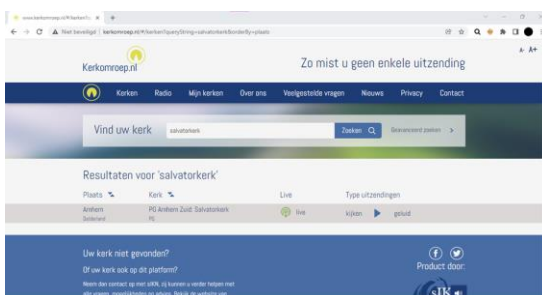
www.kerkomroep.nl/#/kerken?z ×  +

Niet beveiligd | kerkomroep.nl/#/kerken?queryString=salvatorkerk&orderBy=plaats

Kerkomroep.nl

Zo mist u geen enkele uitzending

A- A+

Kerken  Radio  Mijn kerken  Over ons  Veelgestelde vragen  Nieuws  Privacy  Contact

Vind uw kerk  salvatorkerk  Zoeken  Geavanceerd zoeken >

Resultaten voor 'salvatorkerk'

| Plaats | Kerk | Live | Type uitzendingen |
|---|---|---|---|
| Arnhem Gelderland | PG Arnhem Zuid: Salvatorkerk PG | live | kijken geluid |

Uw kerk niet gevonden?

Of uw kerk ook op dit platform?

Neem dan contact op met SIK, zij kunnen u verder helpen met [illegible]

Product door:

SIK